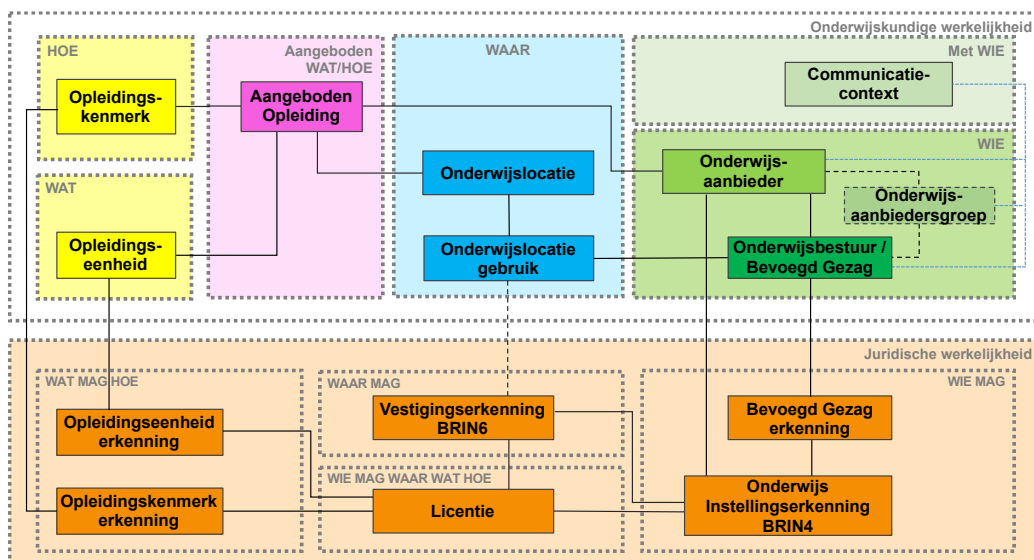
Onderwijskundige werkelijkheid

HOE

Opleidingskenmerk

Aangeboden WAT/HOE

Aangeboden Opleiding

WAAR

Met WIE

Communicatiecontext

Onderwijslocatie

WIE

Onderwijsaanbieder

Onderwijsaanbiedersgroep

WAT

Opleidingseenheid

Onderwijslocatie gebruik

Onderwijsbestuur / Bevoegd Gezag

Juridische werkelijkheid

WAT MAG HOE

WAAR MAG

WIE MAG

Opleidingseenheid erkenning

Vestigingserkenning BRIN6

Bevoegd Gezag erkenning

WIE MAG WAAR WAT HOE

Opleidingskenmerk erkenning

Licentie

Onderwijs Instellingserkenning BRIN4